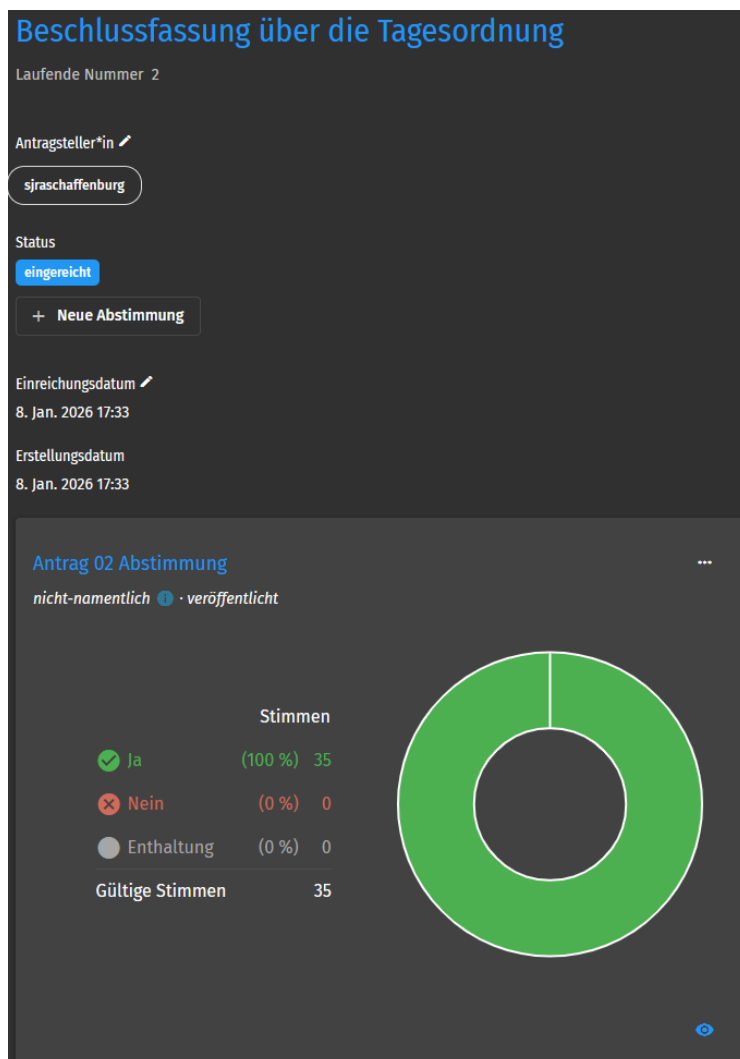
Beschlussfassung über die Tagesordnung

Laufende Nummer 2

Antragsteller*in

sjraschaffenburg

Status

eingereicht

+ Neue Abstimmung

Einreichungsdatum

8. Jan. 2026 17:33

Erstellungsdatum

8. Jan. 2026 17:33

Antrag 02 Abstimmung

nicht-namentlich · veröffentlicht

| | | Stimmen |
|---|---|---|
| Ja | (100 %) | 35 |
| Nein | (0 %) | 0 |
| Enthaltung | (0 %) | 0 |
| Gültige Stimmen | | 35 |